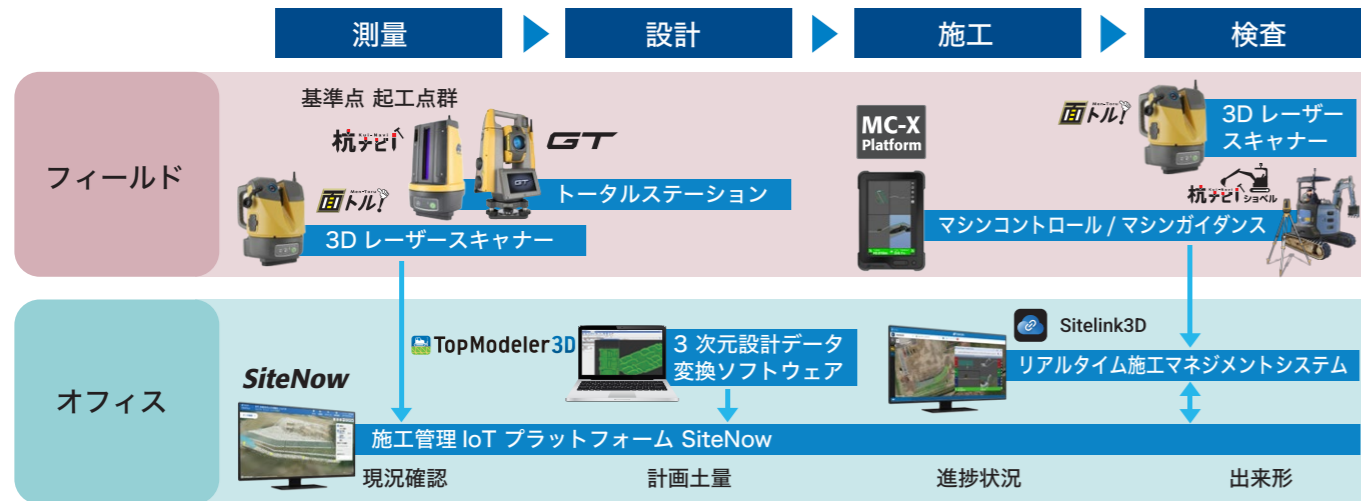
測量
設計
施工
検査

フィールド

基準点 起工点群
杭ナビ
GT
面トル
トータルステーション
面トル
3D レーザースキャナー

MC-X Platform
マシンコントロール / マシンガイダンス

面トル
3D レーザースキャナー
杭ナビショベル

オフィス

SiteNow
TopModeler3D
3 次元設計データ変換ソフトウェア
Sitelink3D
リアルタイム施工マネジメントシステム
施工管理 IoT プラットフォーム SiteNow

現況確認
計画土量
進捗状況
出来形